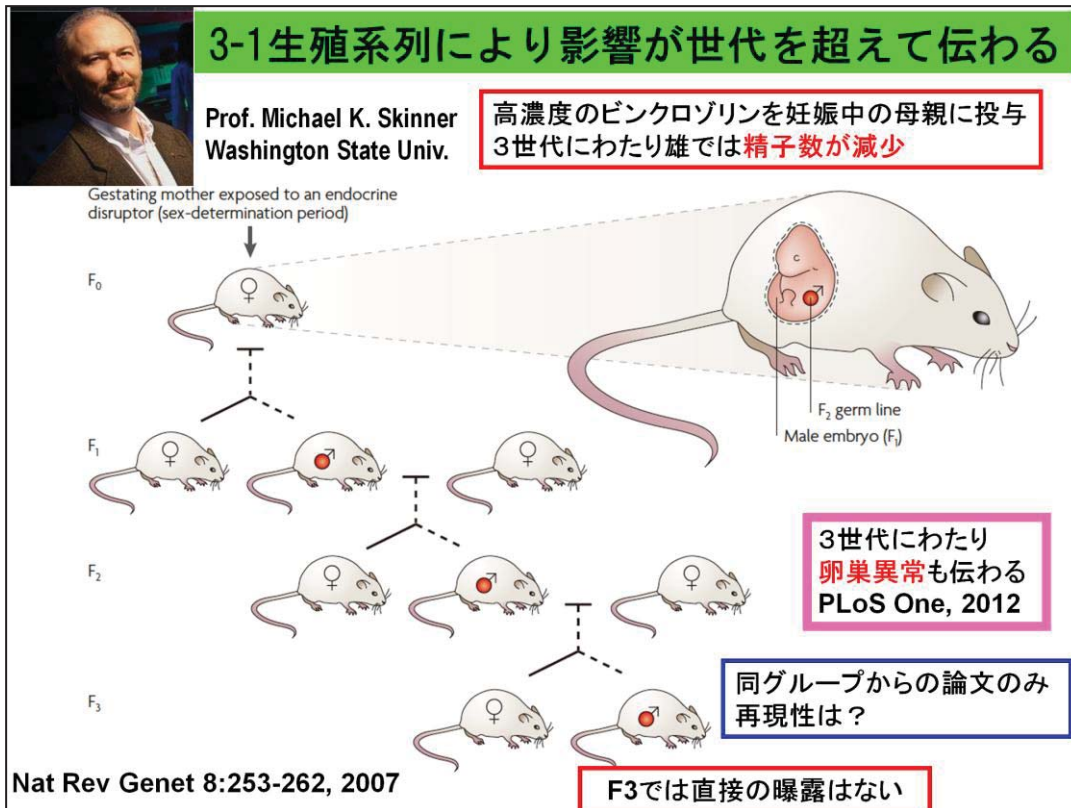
3-1生殖系列により影響が世代を超えて伝わる

Prof. Michael K. Skinner
Washington State Univ.

高濃度のビンクロゾリンを妊娠中の母親に投与
3世代にわたり雄では精子数が減少

Gestating mother exposed to an endocrine disruptor (sex-determination period)

$F_0$

♀

c

♂

$F_2$ germ line

Male embryo ($F_1$)

$F_1$

♀ ♂ ♀

3世代にわたり
卵巣異常も伝わる
PLoS One, 2012

$F_2$

♀ ♂ ♀

同グループからの論文のみ
再現性は？

$F_3$

♀ ♂

Nat Rev Genet 8:253-262, 2007

F3では直接の曝露はない